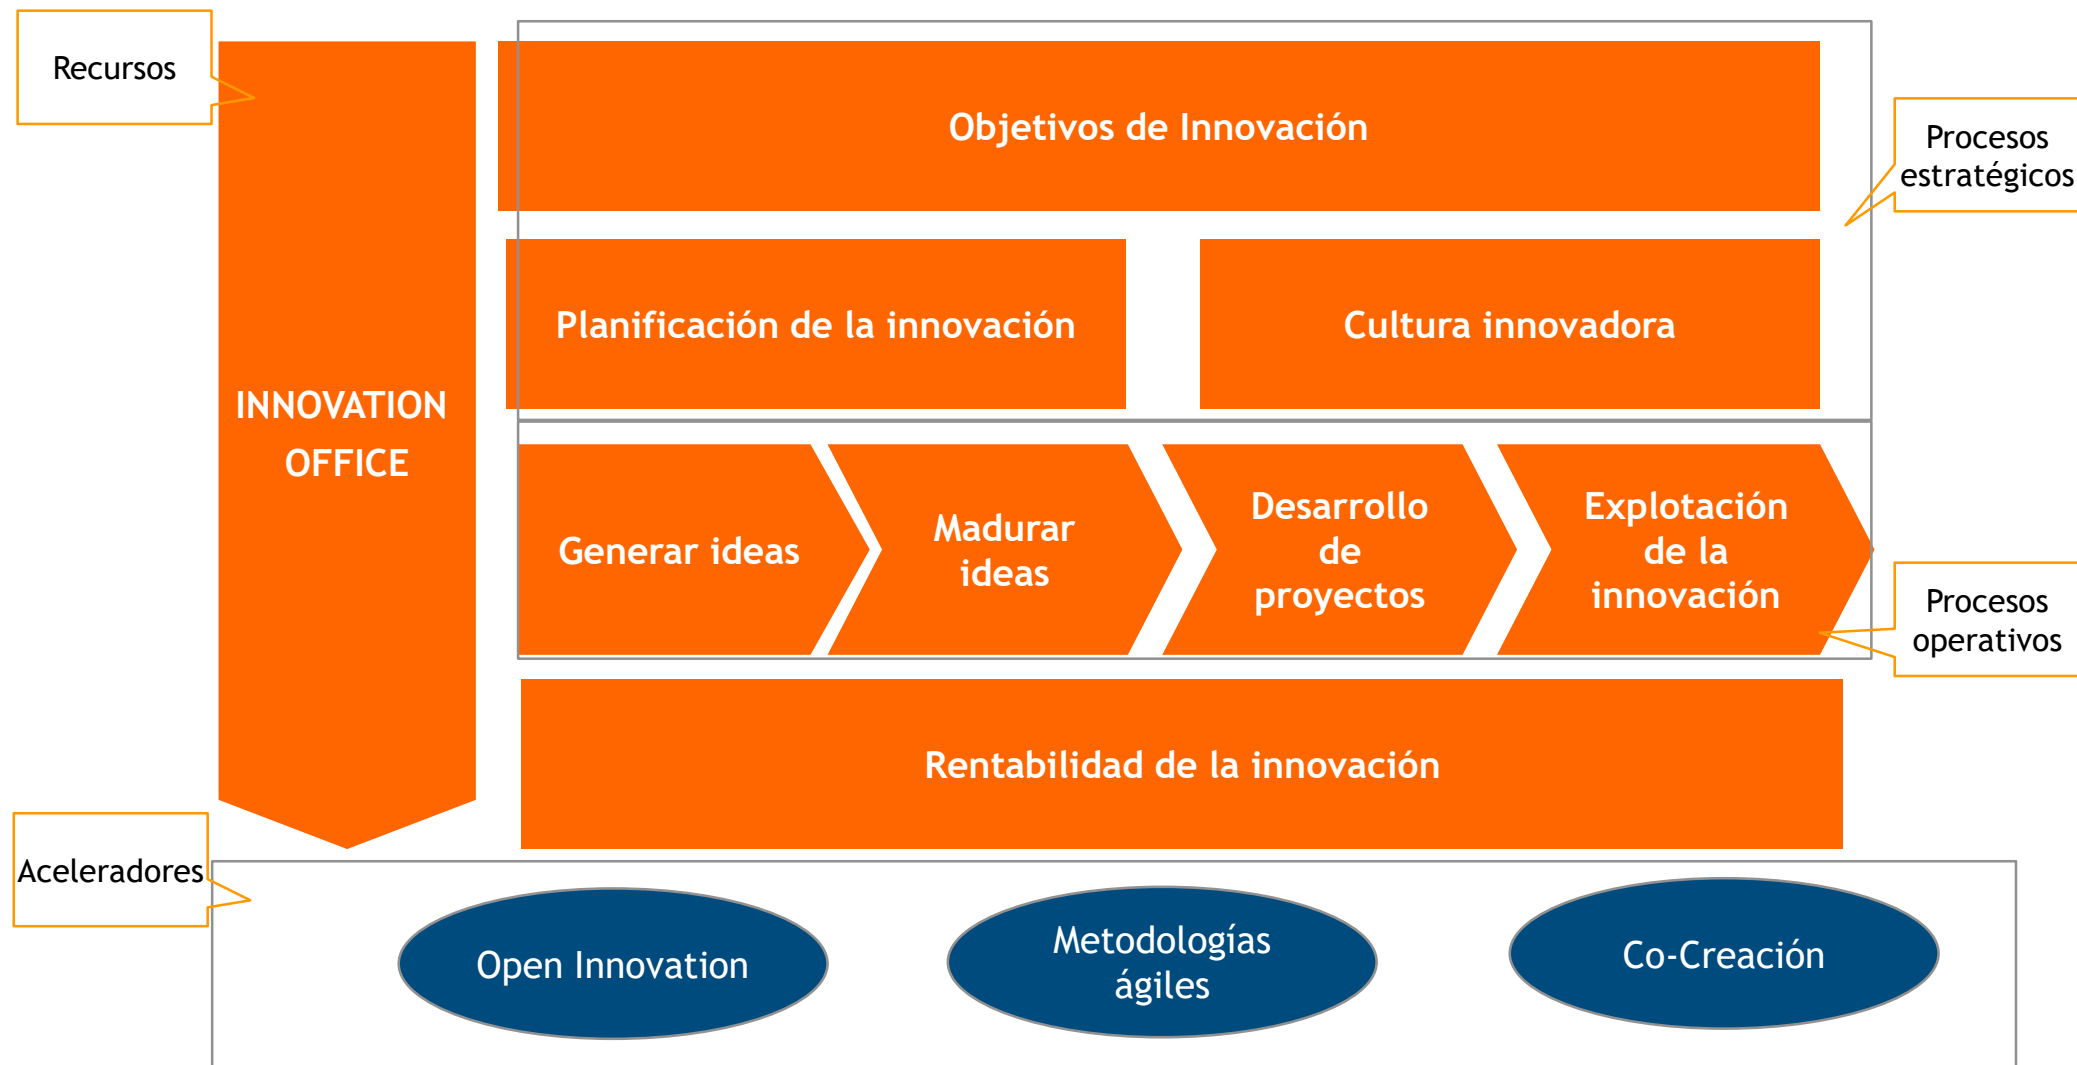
Recursos

INNOVATION OFFICE

Objetivos de Innovación

Procesos estratégicos

Planificación de la innovación

Cultura innovadora

Generar ideas

Madurar ideas

Desarrollo de proyectos

Explotación de la innovación

Procesos operativos

Rentabilidad de la innovación

Aceleradores

Open Innovation

Metodologías ágiles

Co-Creación